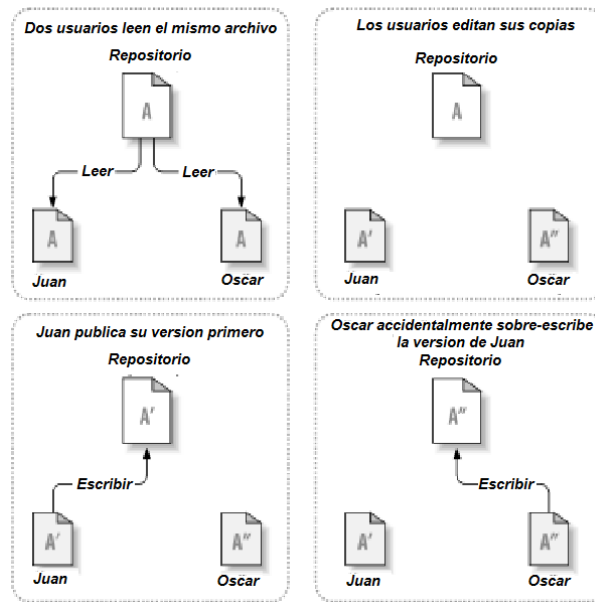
Dos usuarios leen el mismo archivo

Repositorio

A

Leer

Leer

A

A

Juan

Oscar

Los usuarios editan sus copias

Repositorio

A

A'

A''

Juan

Oscar

Juan publica su version primero

Repositorio

A'

Escribir

A'

A''

Juan

Oscar

Oscar accidentalmente sobre-escribe la version de Juan

Repositorio

A''

Escribir

A'

A''

Juan

Oscar